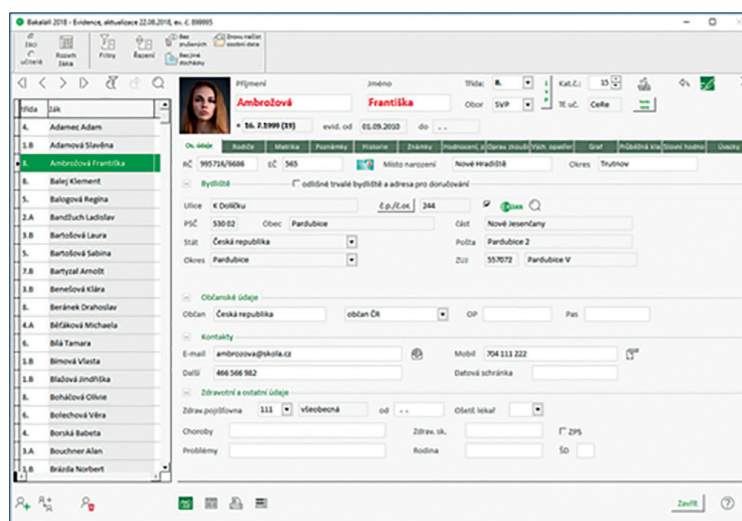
Bakaláři 2018 - Evidence, aktualizace 22.08.2018, ev. č. 899995

žáci
učitelé
Rozvrh žáka
Filtry
Řazení
Bez zkušených
Řečené docházky
Znovu načíst osobní data

Třída | Žák
4. | Adamec Adam
1.B | Adamová Slavěna
3. | Ambrožová Františka
6. | Balej Klement
5. | Balogová Regína
2.A | Bandžuch Ladislav
3.B | Bartošová Laura
5. | Bartošová Sabina
7.B | Bartyzal Arnošt
3. | Benešová Klára
5. | Beránek Drahoslav
4.A | Běťáková Michaela
6. | Bílá Tamara
1.B | Bimová Vlasta
1.B | Blažová Jindřiška
5. | Boháčová Olivie
6. | Bolechová Věra
4. | Borská Babeta
3.A | Bouchner Alan
1.B | Brázda Norbert

Příjmení
Ambrožová
Jméno
Františka
Třída: 8.
Obor SVP
Kat.č.: 15
Tř. uč. CoRe
16. 7.1999 (19)
evid. od 01.09.2010
do . .

Os. údaje | Rodiče | Matrika | Poznámky | Historie | Známky | Hodnocení, z | Oprav. zkoušl | Vých. opatřer | Graf | Průběžná kla | Slovní hodno | Úvazky

RČ 995716/8686
EČ 565
Místo narození Nové Hradiště
Okres Trutnov

Bydliště
odlišné trvalé bydliště a adresa pro doručování
Ulice K Dolíčku
č.p./č.or. 244
PSČ 530 02
Obec Pardubice
Část Nové Jesenčany
Stát Česká republika
Pošta Pardubice 2
Okres Pardubice
ZÚJ 557072 Pardubice V

Občanské údaje
Občan Česká republika
občan ČR
OP
Pas

Kontakty
E-mail ambrozova@skola.cz
Mobil 704 111 222
Další 466 566 982
Datová schránka

Zdravotní a ostatní údaje
Zdrav.pojišťovna 111 všeobecná
od . .
Ošetř. lékař
Choroby
Zdrav. sk.
ZPS
Problémy
Rodina
ŠD

Zavřít